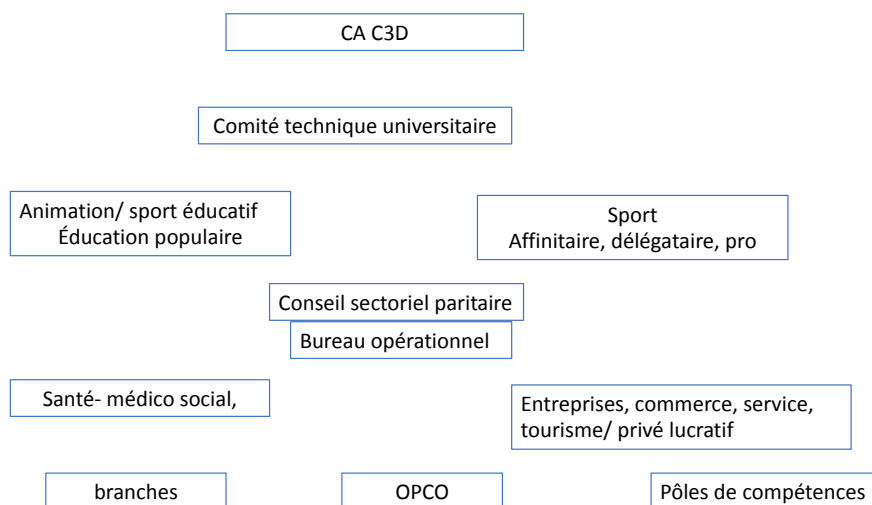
CA C3D

Comité technique universitaire

Animation/ sport éducatif
Éducation populaire

Sport
Affinitaire, délégataire, pro

Conseil sectoriel paritaire

Bureau opérationnel

Santé- médico social,

Entreprises, commerce, service, tourisme/ privé lucratif

branches

OPCO

Pôles de compétences